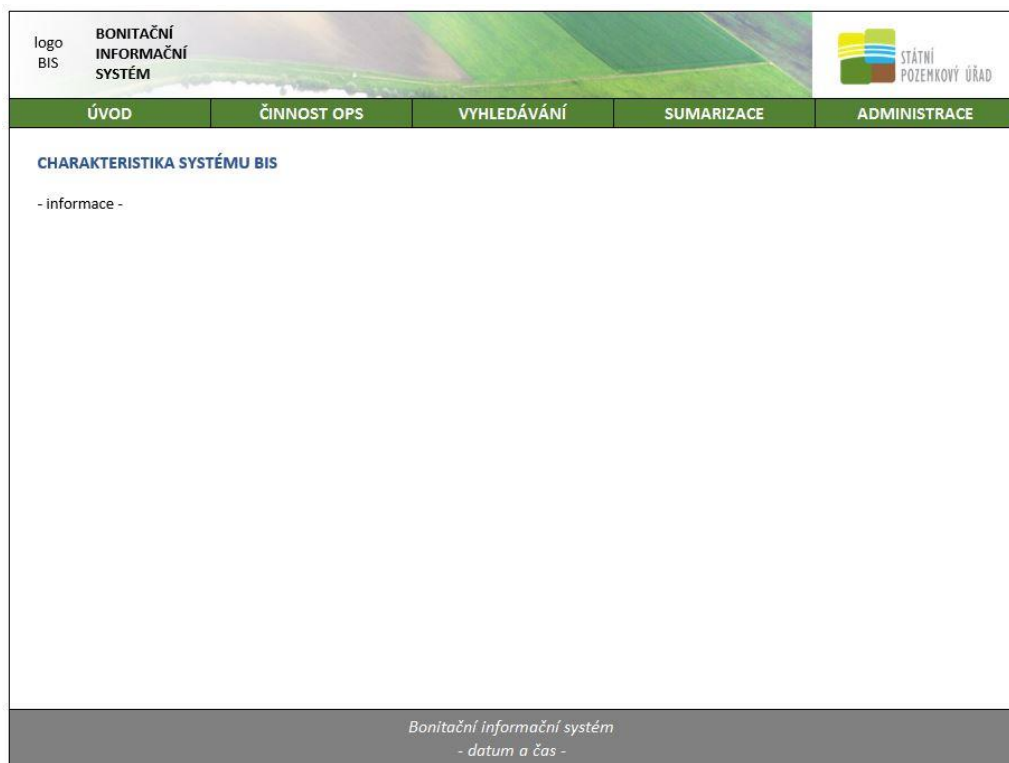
logo BIS

BONITAČNÍ INFORMAČNÍ SYSTÉM

STÁTNÍ POZEMKOVÝ ÚŘAD

ÚVOD | ČINNOST OPS | VYHLEDÁVÁNÍ | SUMARIZACE | ADMINISTRACE

CHARAKTERISTIKA SYSTÉMU BIS

- informace -

Bonitační informační systém
- datum a čas -